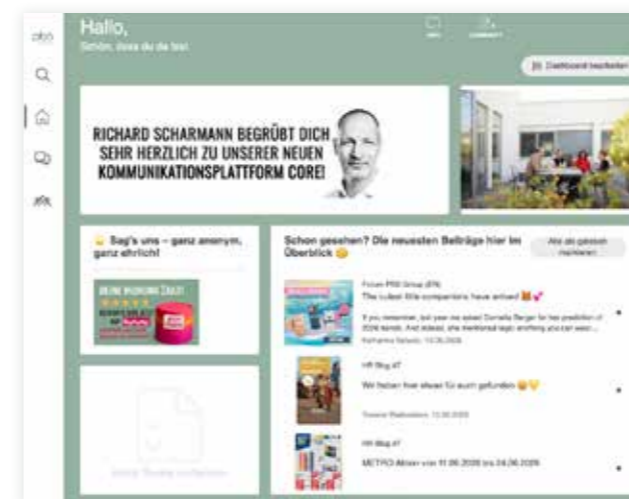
Hallo,

Schön, dass du da bist

Dashboard bearbeiten

RICHARD SCHARMANN BEGRÜßT DICH SEHR HERZLICH ZU UNSERER NEUEN KOMMUNIKATIONSPLATTFORM CORE!

Sag's uns – ganz anonym, ganz ehrlich!

DEINE MEINUNG ZÄHLT

Schon gesehen? Die neuesten Beiträge hier im Überblick

Alle als gelesen markieren

Forum PRS Group (EN)

The cutest little companions have arrived!

If you remember, last year we asked Daniela Berger for her prediction of 2026 trends. And indeed, she mentioned lego anything you can wear...

Katharina Schultz, 12.06.2026

HR Blog AT

Wir haben hier etwas für euch gefunden

Yvonne Wallenstein, 12.06.2026

HR Blog AT

METRO Aktion von 11.06.2026 bis 24.06.2026

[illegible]